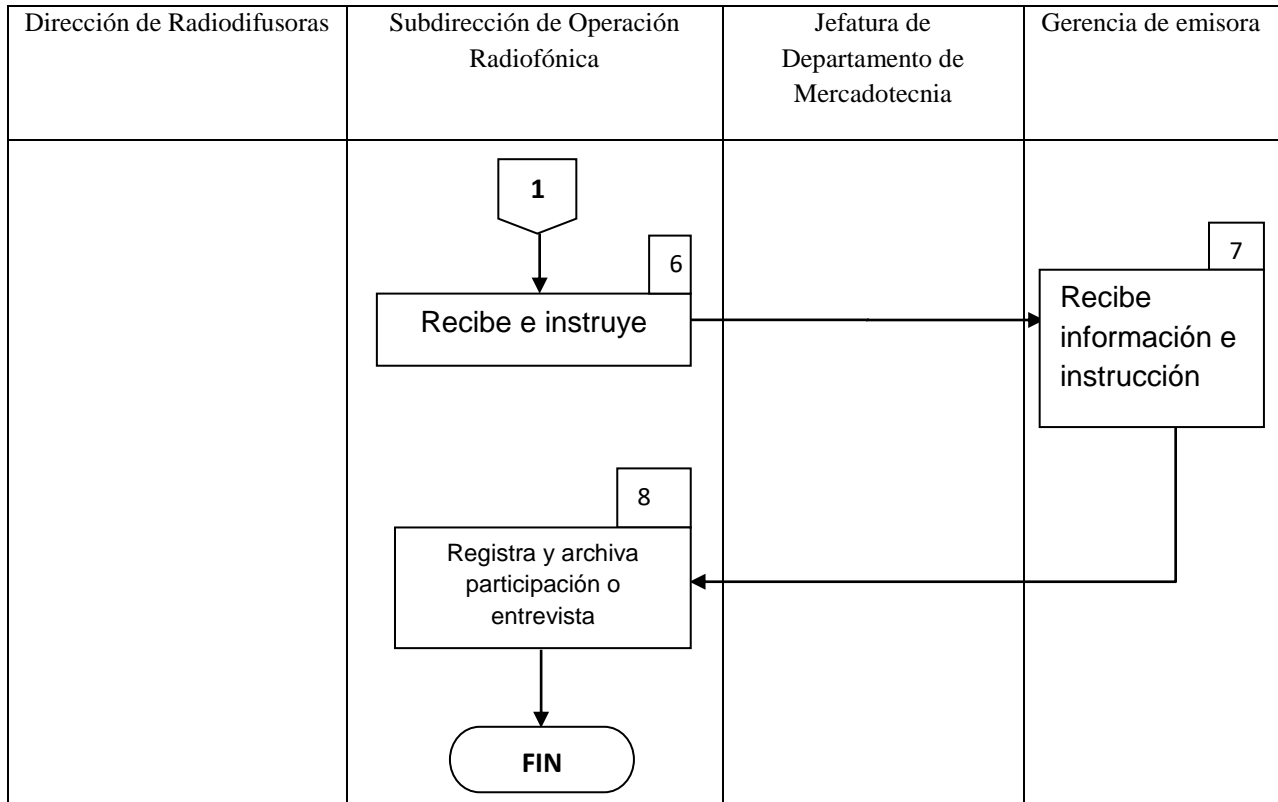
| Dirección de Radiodifusoras | Subdirección de Operación Radiofónica | Jefatura de Departamento de Mercadotecnia | Gerencia de emisora |
|---|---|---|---|

1

6

Recibe e instruye

7

Recibe información e instrucción

8

Registra y archiva participación o entrevista

FIN